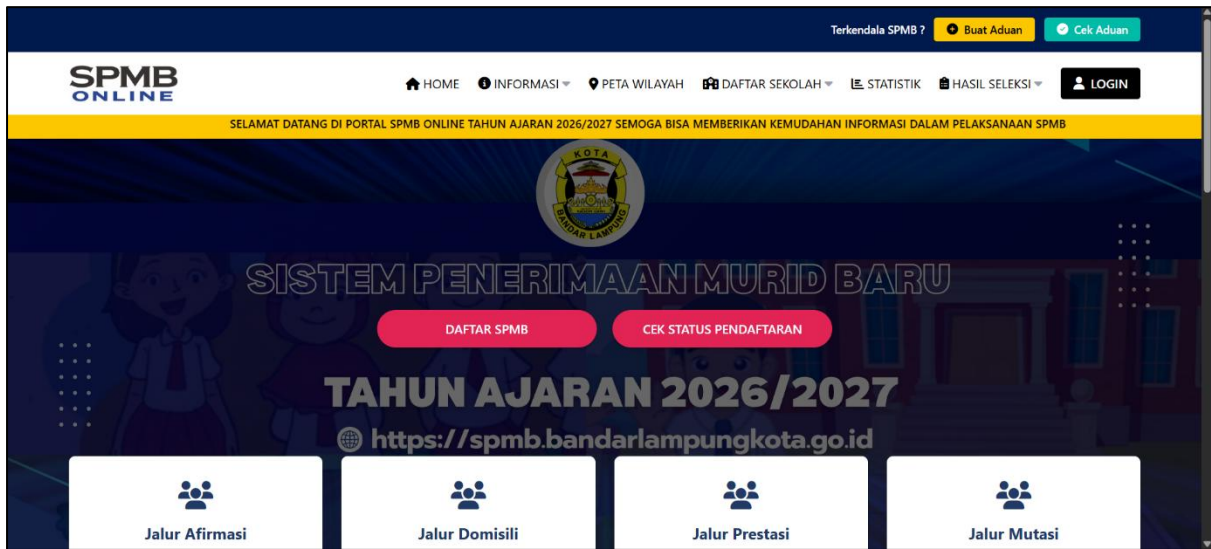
Terkendala SPMB ? Buat Aduan Cek Aduan

SPMB ONLINE

HOME INFORMASI PETA WILAYAH DAFTAR SEKOLAH STATISTIK HASIL SELEKSI LOGIN

SELAMAT DATANG DI PORTAL SPMB ONLINE TAHUN AJARAN 2026/2027 SEMOGA BISA MEMBERIKAN KEMUDAHAN INFORMASI DALAM PELAKSANAAN SPMB

KOTA BANDAR LAMPUNG

SISTEM PENERIMAAN MURID BARU

DAFTAR SPMB

CEK STATUS PENDAFTARAN

TAHUN AJARAN 2026/2027

https://spmb.bandarlampungkota.go.id

Jalur Afirmasi

Jalur Domisili

Jalur Prestasi

Jalur Mutasi